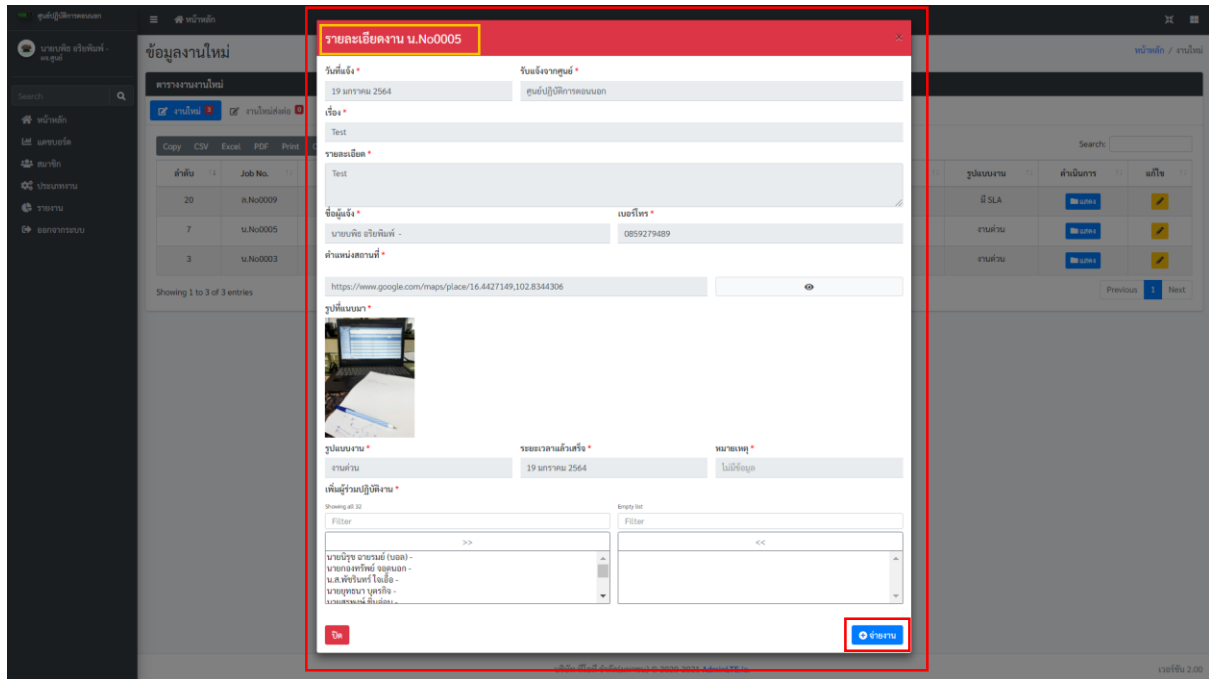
ศูนย์ปฏิบัติการตอนนอก

นายบพิธ อริยพันธ์ -

Search

หน้าหลัก
แดชบอร์ด
สมาชิก
ประเภทงาน
รายงาน
ออกจากระบบ

หน้าหลัก

ข้อมูลงานใหม่

หน้าหลัก / งานใหม่

ตารางงานงานใหม่

งานใหม่ 3
งานใหม่ส่งต่อ 0

Copy CSV Excel PDF Print

Search:

| ลำดับ | Job No. | รูปแบบงาน | ดำเนินการ | แก้ไข |
|---|---|---|---|---|
| 20 | ส.No0009 | มี SLA | แสดง | |
| 7 | น.No0005 | งานด่วน | แสดง | |
| 3 | น.No0003 | งานด่วน | แสดง | |

Showing 1 to 3 of 3 entries

Previous 1 Next

รายละเอียดงาน น.No0005

วันที่แจ้ง *
19 มกราคม 2564

รับแจ้งจากศูนย์ *
ศูนย์ปฏิบัติการตอนนอก

เรื่อง *
Test

รายละเอียด *
Test

ชื่อผู้แจ้ง *
นายบพิธ อริยพันธ์ -

เบอร์โทร *
0859279489

ตำแหน่งสถานที่ *
https://www.google.com/maps/place/16.4427149,102.8344306

รูปที่แนบมา *

รูปแบบงาน *
งานด่วน

ระยะเวลาแล้วเสร็จ *
19 มกราคม 2564

หมายเหตุ *
ไม่มีข้อมูล

เพิ่มผู้ร่วมปฏิบัติงาน *

Showing all 32
Filter
>>
นายณัฐ ฉายรมย์ (บอล) -
นายกองทรัพย์ จอดนอก -
น.ส.พัชรินทร์ ใจเอื้อ -
นายยุทธนา บุตรกิจ -

Empty list
Filter
<<

ปิด

จ่ายงาน

เวอร์ชั่น 2.00